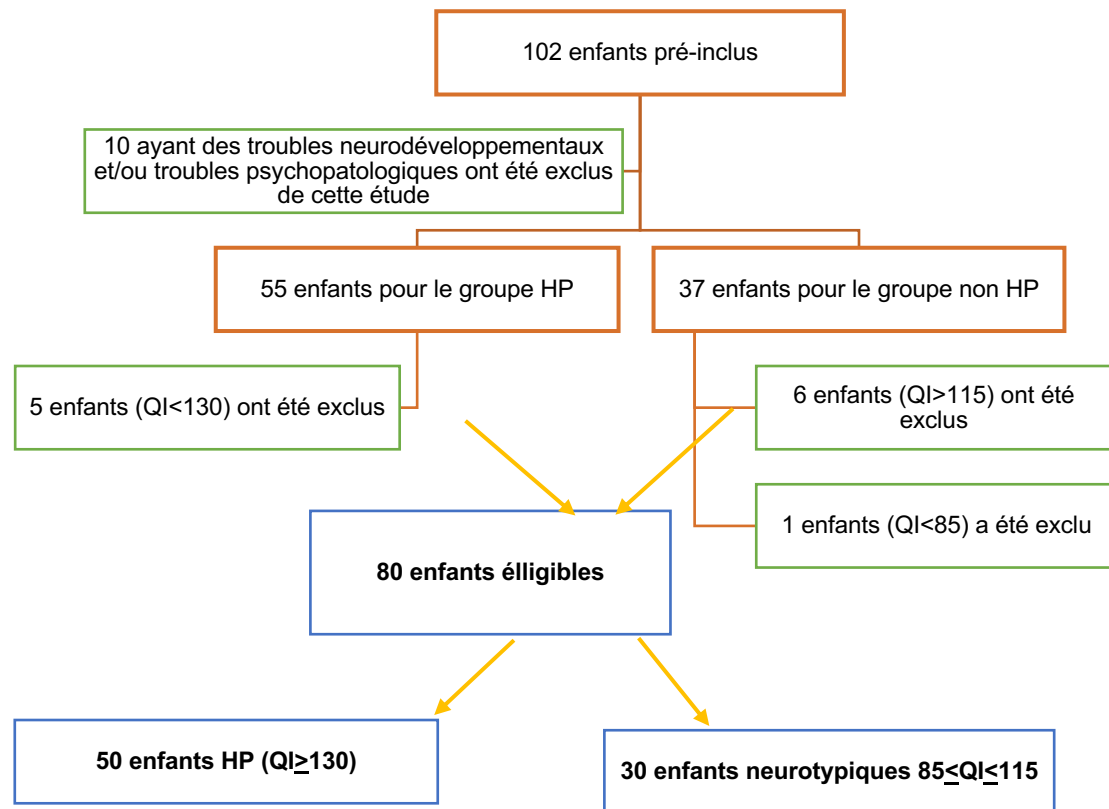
102 enfants pré-inclus

10 ayant des troubles neurodéveloppementaux et/ou troubles psychopatologiques ont été exclus de cette étude

55 enfants pour le groupe HP

37 enfants pour le groupe non HP

5 enfants (QI<130) ont été exclus

6 enfants (QI>115) ont été exclus

1 enfants (QI<85) a été exclu

80 enfants élligibles

50 enfants HP (QI$\geq$130)

30 enfants neurotypiques 85$\leq$QI$\leq$115